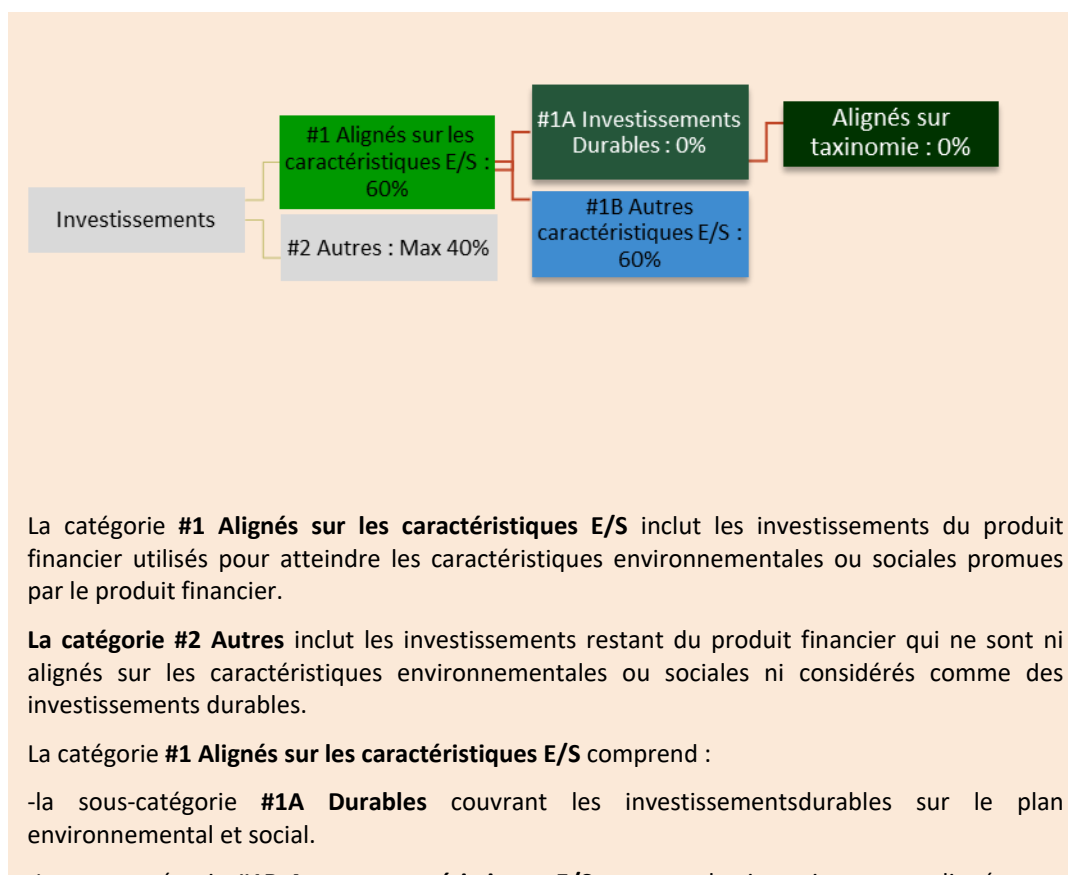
Investissements

#1 Alignés sur les caractéristiques E/S : 60%

#2 Autres : Max 40%

#1A Investissements Durables : 0%

#1B Autres caractéristiques E/S : 60%

Alignés sur taxinomie : 0%

La catégorie **#1 Alignés sur les caractéristiques E/S** inclut les investissements du produit financier utilisés pour atteindre les caractéristiques environnementales ou sociales promues par le produit financier.

**La catégorie #2 Autres** inclut les investissements restant du produit financier qui ne sont ni alignés sur les caractéristiques environnementales ou sociales ni considérés comme des investissements durables.

La catégorie **#1 Alignés sur les caractéristiques E/S** comprend :

-la sous-catégorie **#1A Durables** couvrant les investissementsdurables sur le plan environnemental et social.

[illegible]